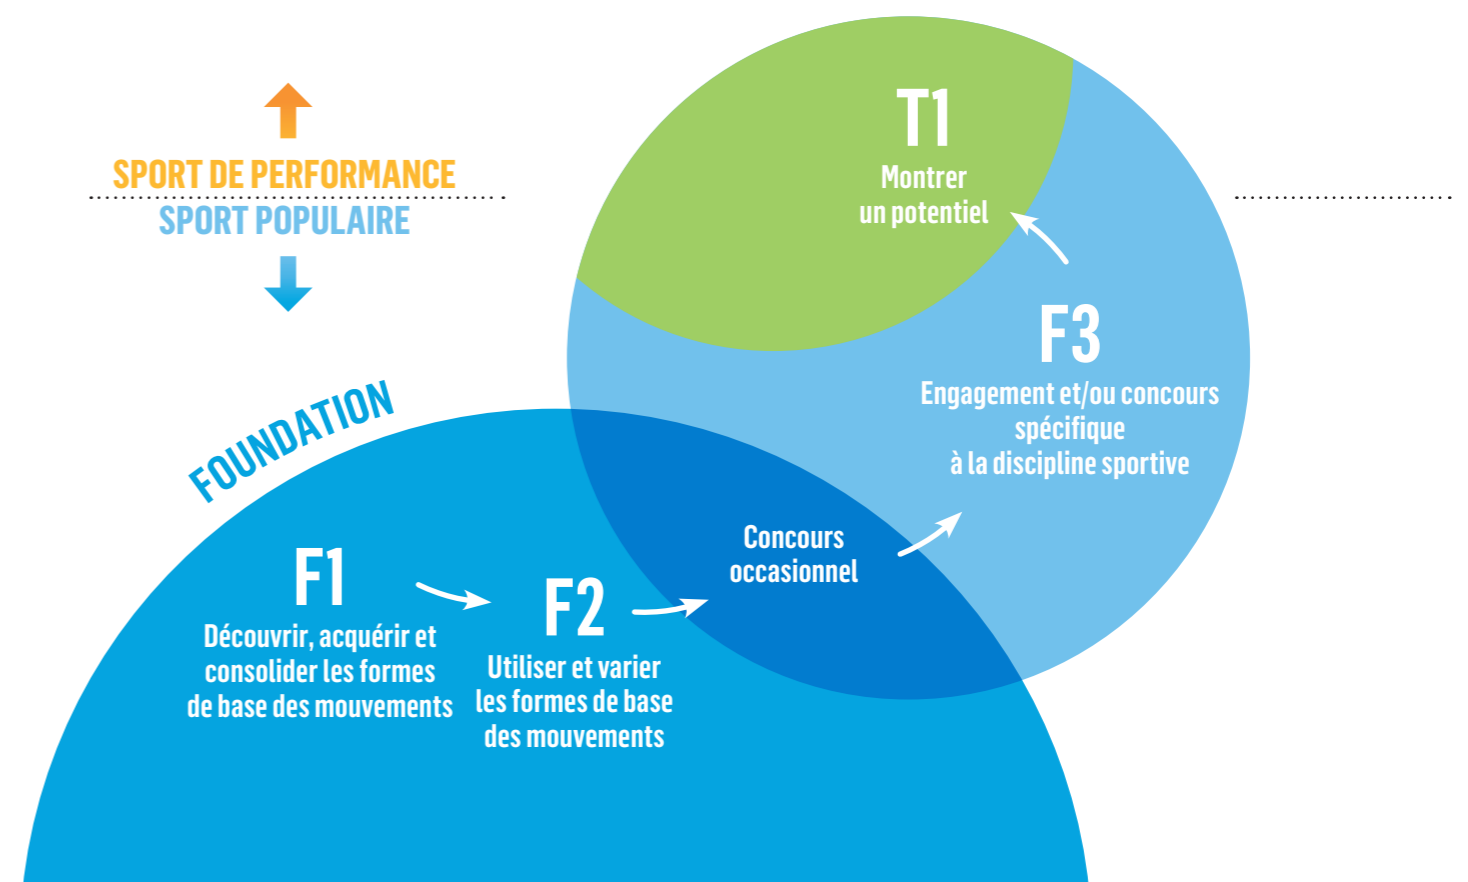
SPORT DE PERFORMANCE
SPORT POPULAIRE

T1
Montrer un potentiel

F3
Engagement et/ou concours spécifique à la discipline sportive

FOUNDATION

F1
Découvrir, acquérir et consolider les formes de base des mouvements

F2
Utiliser et varier les formes de base des mouvements

Concours occasionnel